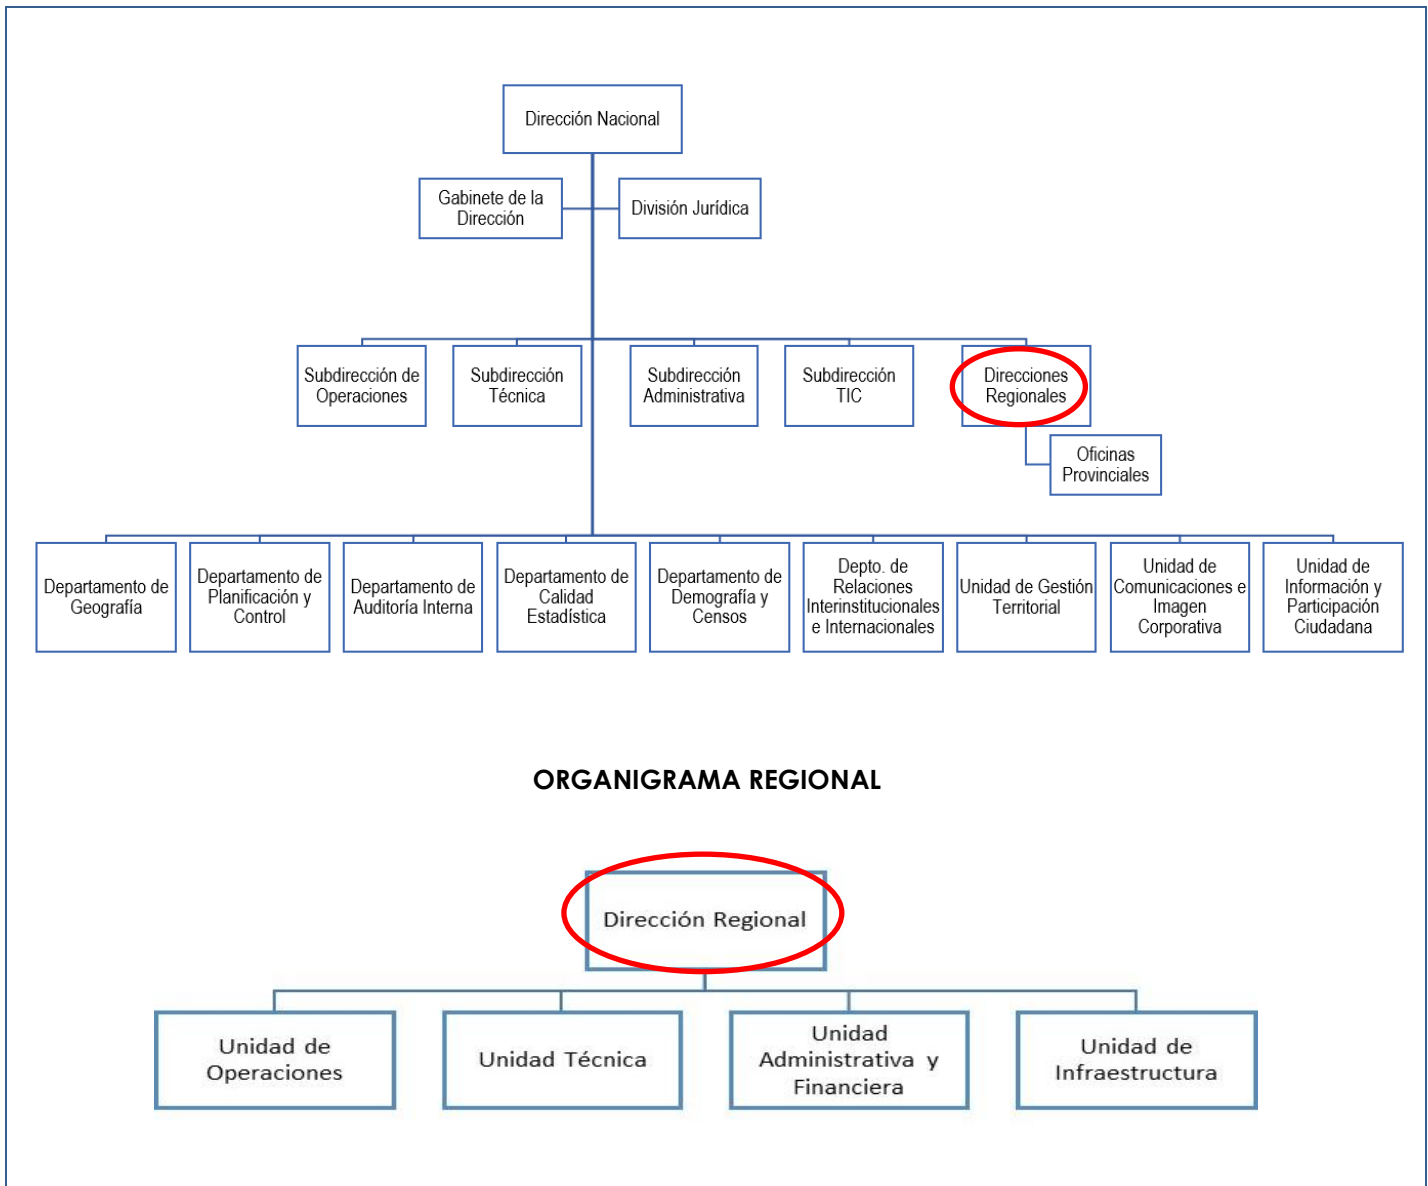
Dirección Nacional

Gabinete de la Dirección

División Jurídica

Subdirección de Operaciones

Subdirección Técnica

Subdirección Administrativa

Subdirección TIC

Direcciones Regionales

Oficinas Provinciales

Departamento de Geografía

Departamento de Planificación y Control

Departamento de Auditoría Interna

Departamento de Calidad Estadística

Departamento de Demografía y Censos

Depto. de Relaciones Interinstitucionales e Internacionales

Unidad de Gestión Territorial

Unidad de Comunicaciones e Imagen Corporativa

Unidad de Información y Participación Ciudadana

ORGANIGRAMA REGIONAL

Dirección Regional

Unidad de Operaciones

Unidad Técnica

Unidad Administrativa y Financiera

Unidad de Infraestructura